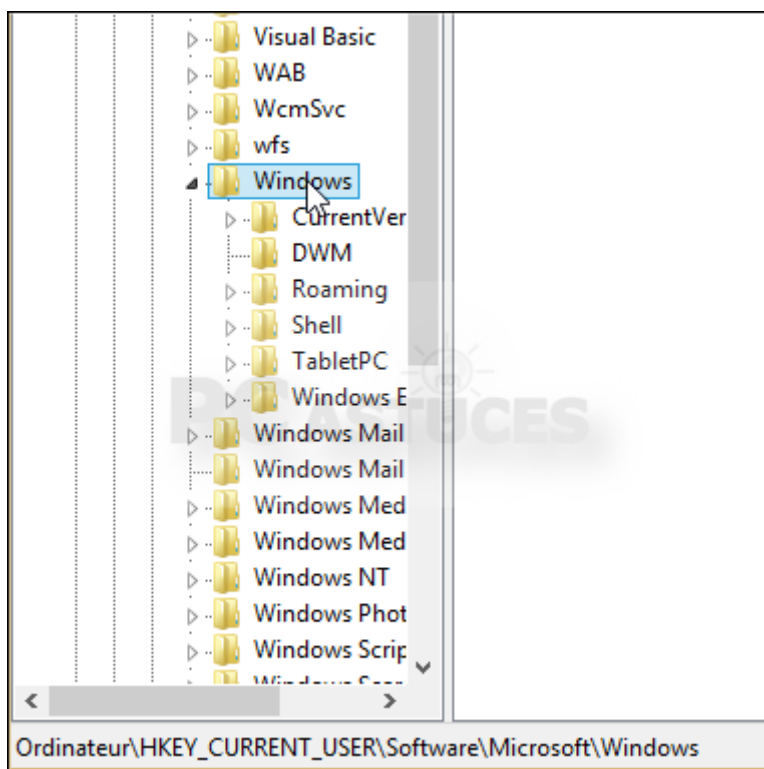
Visual Basic
WAB
WcmSvc
wfs
Windows
CurrentVer
DWM
Roaming
Shell
TabletPC
Windows E
Windows Mail
Windows Mail
Windows Med
Windows Med
Windows NT
Windows Phot
Windows Scrip
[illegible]

PC ASTUCES

Ordinateur\HKEY_CURRENT_USER\Software\Microsoft\Windows